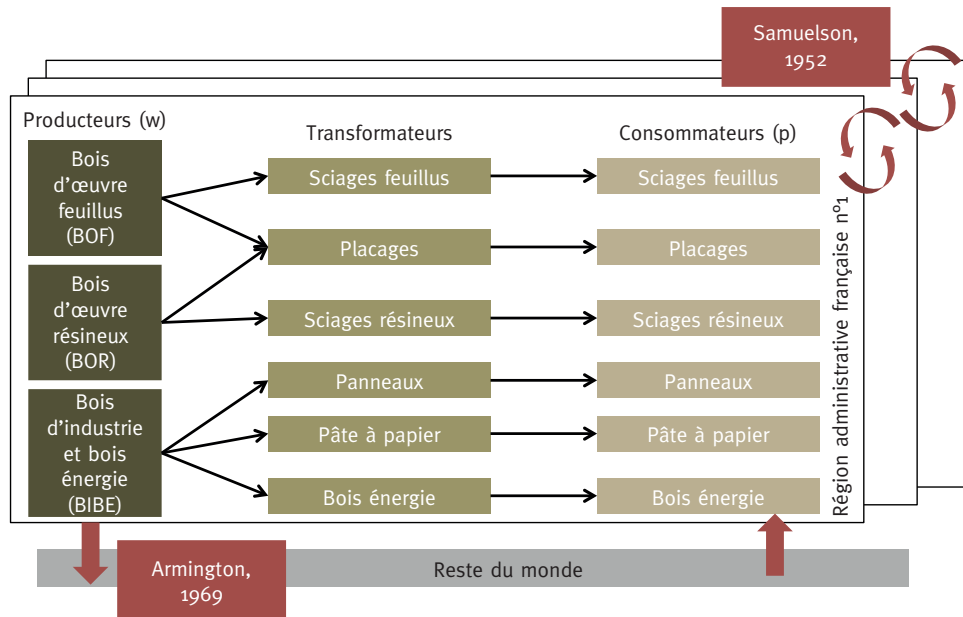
Samuelson, 1952

Producteurs (w)

Transformateurs

Consommateurs (p)

Bois d'œuvre feuillus (BOF)

Bois d'œuvre résineux (BOR)

Bois d'industrie et bois énergie (BIBE)

Sciages feuillus

Placages

Sciages résineux

Panneaux

Pâte à papier

Bois énergie

Sciages feuillus

Placages

Sciages résineux

Panneaux

Pâte à papier

Bois énergie

Région administrative française n°1

Armington, 1969

Reste du monde